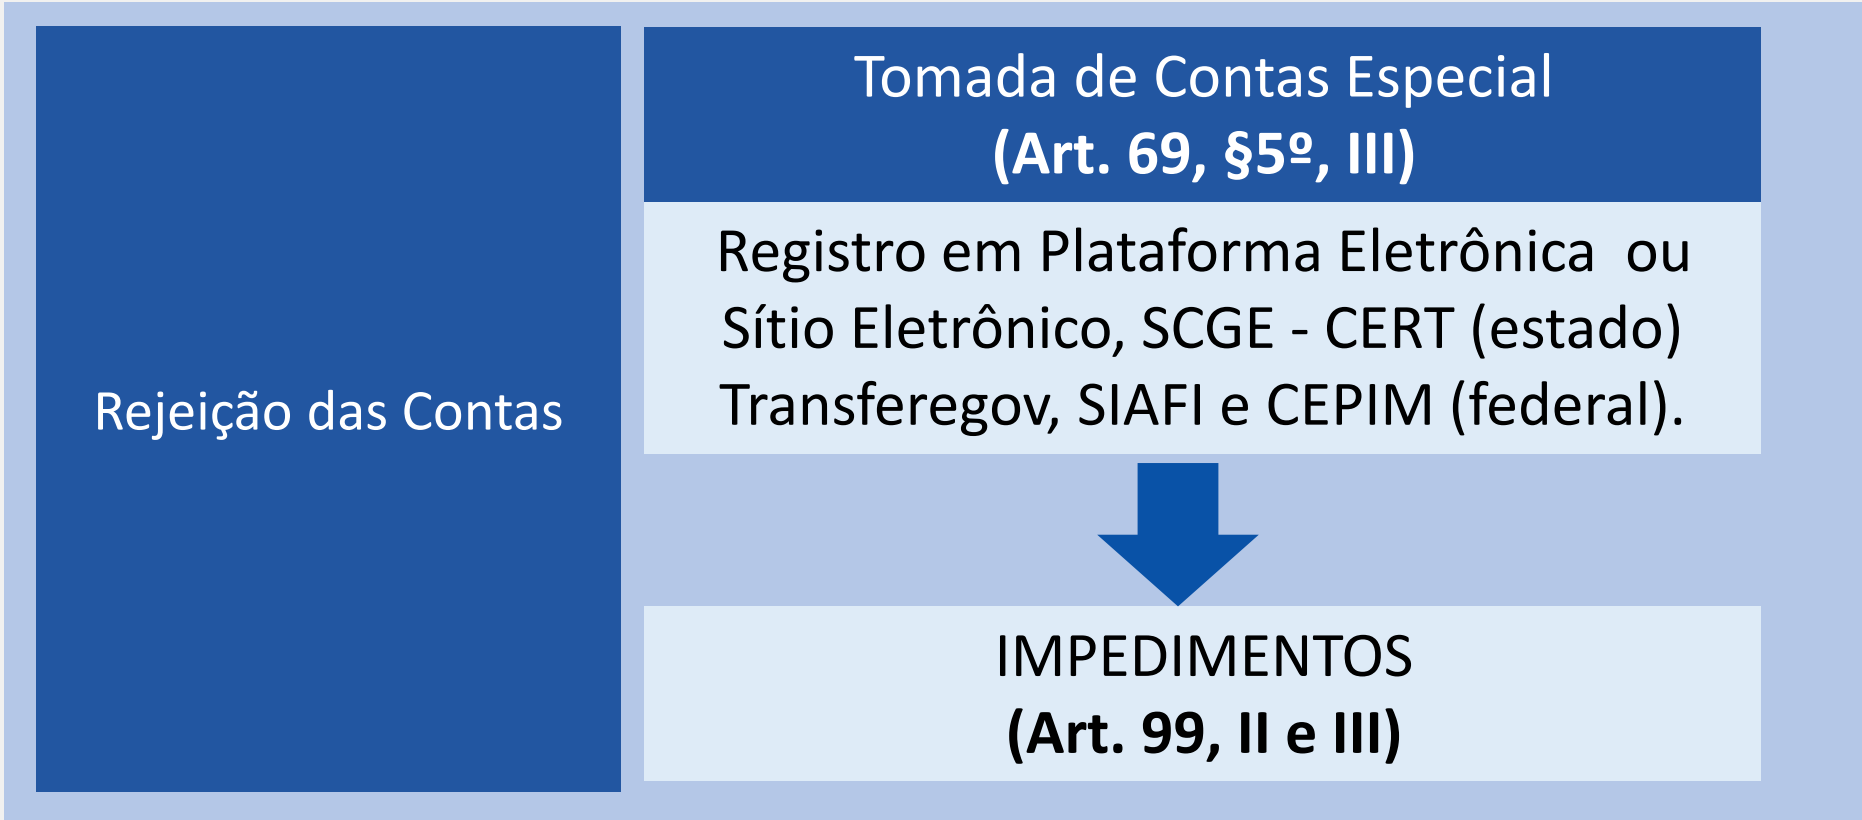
Rejeição das Contas

Tomada de Contas Especial
(Art. 69, §5º, III)

Registro em Plataforma Eletrônica ou Sítio Eletrônico, SCGE - CERT (estado) Transferegov, SIAFI e CEPIM (federal).

IMPEDIMENTOS
(Art. 99, II e III)